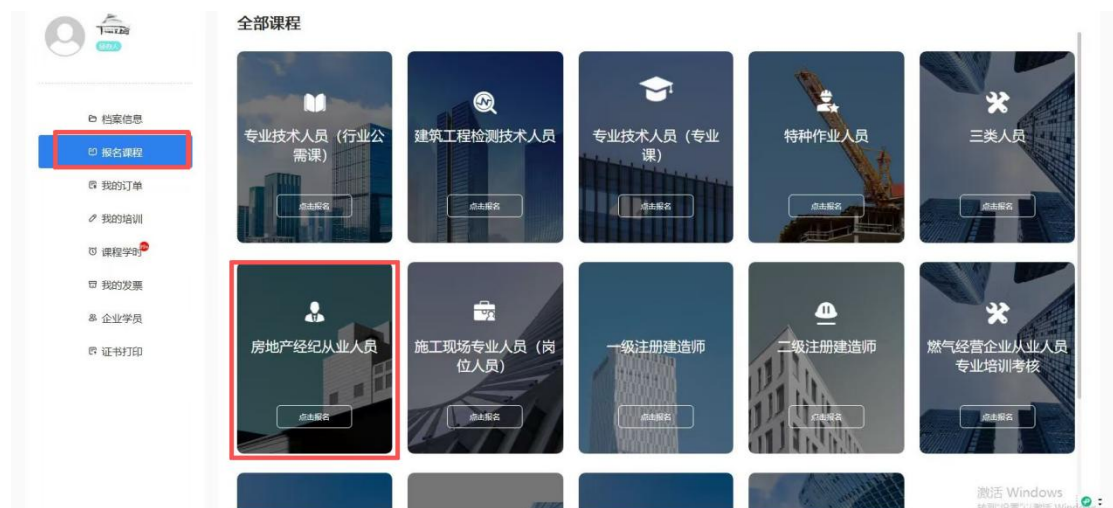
全部课程

档案信息
报名课程
我的订单
我的培训
课程学时
我的发票
企业学员
证书打印

专业技术人员（行业公需课）
点击报名

建筑工程检测技术人员
点击报名

专业技术人员（专业课）
点击报名

特种作业人员
点击报名

三类人员
点击报名

房地产经纪从业人员
点击报名

施工现场专业人员（岗位人员）
点击报名

一级注册建造师
点击报名

二级注册建造师
点击报名

燃气经营企业从业人员专业培训考核
点击报名

激活 Windows